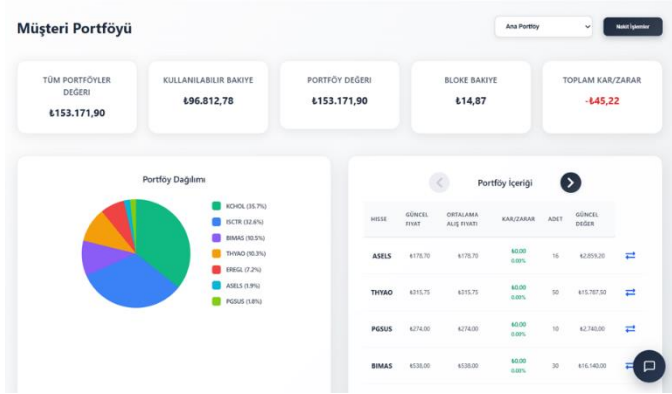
Müşteri Portföyü

Ana Portföy

Nakit İşlemler

TÜM PORTFÖYLER DEĞERİ
₺153.171,90

KULLANILABILIR BAKIYE
₺96.812,78

PORTFÖY DEĞERİ
₺153.171,90

BLOKE BAKIYE
₺14,87

TOPLAM KAR/ZARAR
-₺45,22

Portföy Dağılımı

KCHOL (35.7%)
ISCTR (32.6%)
BIMAS (10.5%)
THYAO (10.3%)
EREGL (7.2%)
ASELS (1.9%)
PGSUS (1.8%)

Portföy İçeriği

| HISSE | GÜNCEL FIYATI | ORTALAMA ALIŞ FIYATI | KAR/ZARAR | ADET | GÜNCEL DEĞER |
|---|---|---|---|---|---|
| ASELS | ₺178,70 | ₺178,70 | ₺0,00 0.00% | 16 | ₺2.859,20 |
| THYAO | ₺315,75 | ₺315,75 | ₺0,00 0.00% | 50 | ₺15.787,50 |
| PGSUS | ₺274,00 | ₺274,00 | ₺0,00 0.00% | 10 | ₺2.740,00 |
| BIMAS | ₺538,00 | ₺538,00 | ₺0,00 0.00% | 30 | ₺16.140,00 |